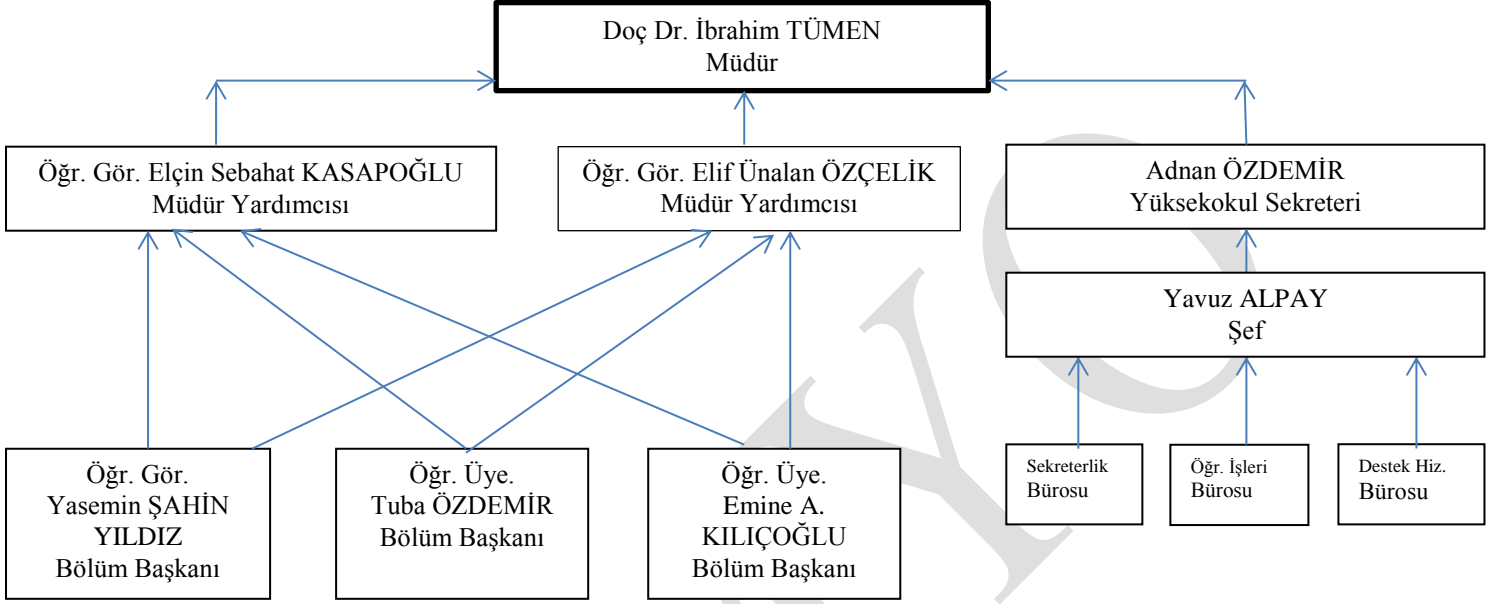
Doç Dr. İbrahim TÜMEN
Müdür

Öğr. Gör. Elçin Sebahat KASAPOĞLU
Müdür Yardımcısı

Öğr. Gör. Elif Ünalan ÖZÇELİK
Müdür Yardımcısı

Adnan ÖZDEMİR
Yüksekokul Sekreteri

Yavuz ALPAY
Şef

Öğr. Gör.
Yasemin ŞAHİN YILDIZ
Bölüm Başkanı

Öğr. Üye.
Tuba ÖZDEMİR
Bölüm Başkanı

Öğr. Üye.
Emine A. KILIÇOĞLU
Bölüm Başkanı

Sekreterlik Bürosu

Öğr. İşleri Bürosu

Destek Hiz. Bürosu